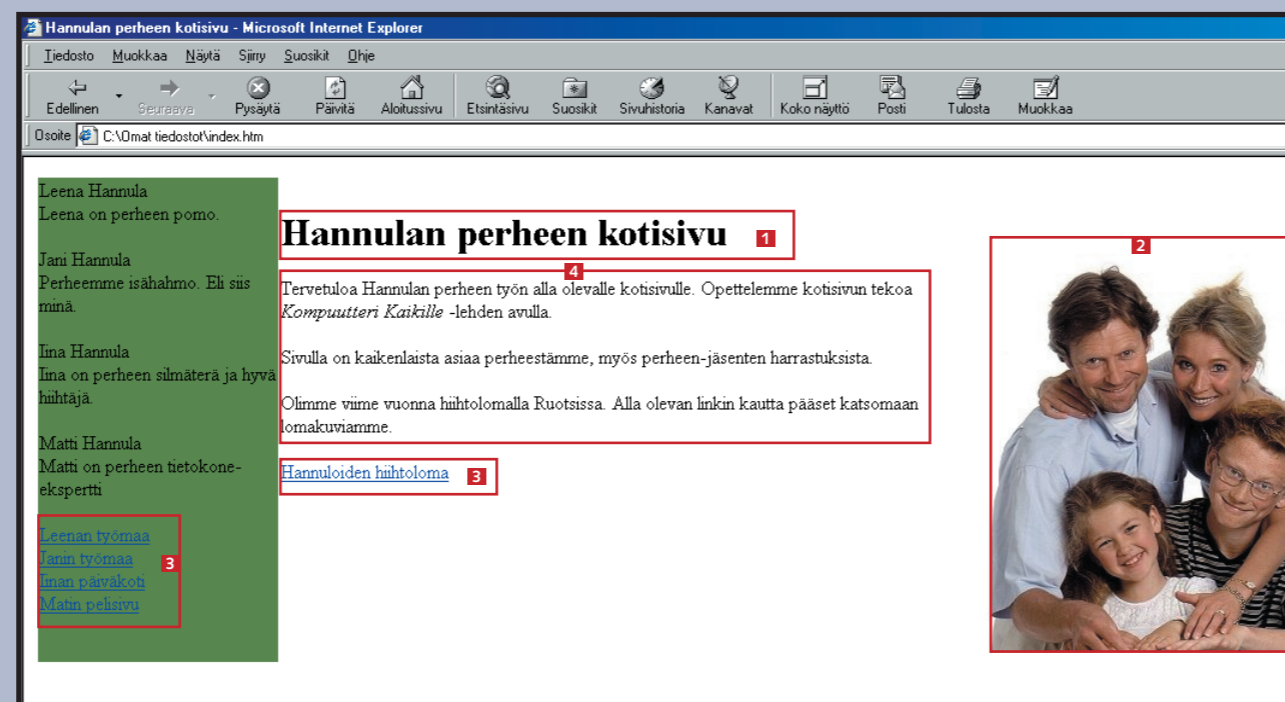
Hannulan perheen kotisivu - Microsoft Internet Explorer

Tiedosto Muokkaa Näytä Siirry Suosikit Ohje

Edellinen Seuraava Pysäytä Päivitä Aloitussivu Etsintäsivu Suosikit Sivuhistoria Kanavat Koko näyttö Posti Tulosta Muokkaa

Osoite C:\Omat tiedostot\index.htm

Leena Hannula
Leena on perheen pomo.

Jani Hannula
Perheemme isähahmo. Eli siis minä.

Iina Hannula
Iina on perheen silmäterä ja hyvä hiihtäjä.

Matti Hannula
Matti on perheen tietokone-ekspertti

Leenan työmaa
Janin työmaa
Iinan päiväkoti
Matin pelisivu

3

Hannulan perheen kotisivu

1

2

4

Tervetuloa Hannulan perheen työn alla olevalle kotisivulle. Opettelemme kotisivun tekoa *Kompuutteri Kaikille* -lehden avulla.

Sivulla on kaikenlaista asiaa perheestämme, myös perheen-jäsenten harrastuksista.

Olimme viime vuonna hiihtolomalla Ruotsissa. Alla olevan linkin kautta pääset katsomaan lomakuviamme.

Hannuloiden hiihtoloma

3